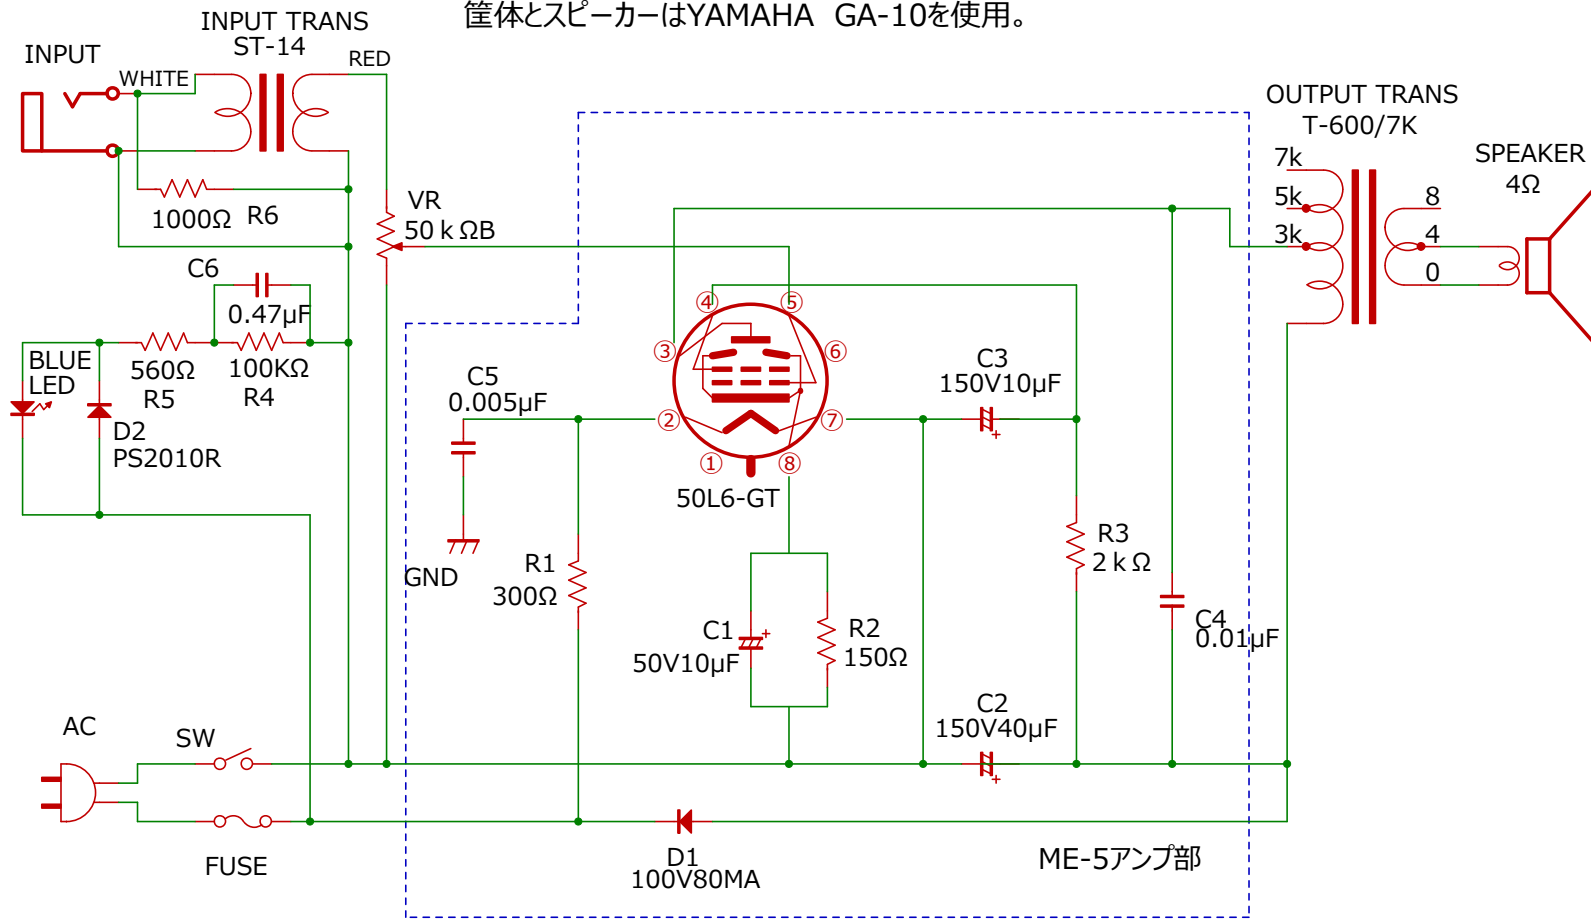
筐体とスピーカーはYAMAHA GA-10を使用。

INPUT TRANS
ST-14

INPUT

WHITE

RED

1000Ω R6

VR
50 k ΩB

C6
0.47μF

BLUE
LED

560Ω
R5

100KΩ
R4

D2
PS2010R

OUTPUT TRANS
T-600/7K

7k
5k
3k

8
4
0

SPEAKER
4Ω

④ ⑤
③ ⑥
② ⑦
① ⑧

50L6-GT

C5
0.005μF

GND

R1
300Ω

C3
150V10μF

R3
2 k Ω

C4
0.01μF

C1
50V10μF

R2
150Ω

C2
150V40μF

AC

SW

FUSE

D1
100V80MA

ME-5アンプ部